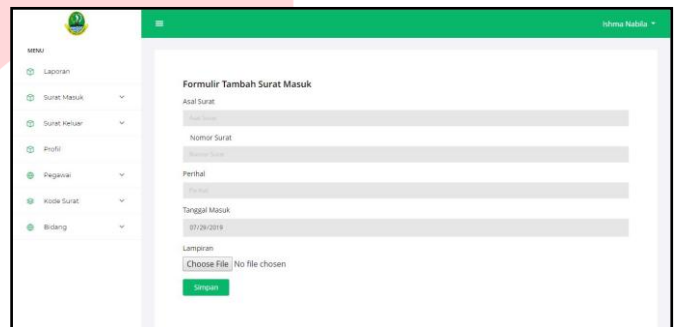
Ishma Nabila

MENU

Laporan

Surat Masuk

Surat Keluar

Profil

Pegawai

Kode Surat

Bidang

Formulir Tambah Surat Masuk

Asal Surat

Asal Surat

Nomor Surat

Nomor Surat

Perihal

Perihal

Tanggal Masuk

07/29/2019

Lampiran

Choose File No file chosen

Simpan